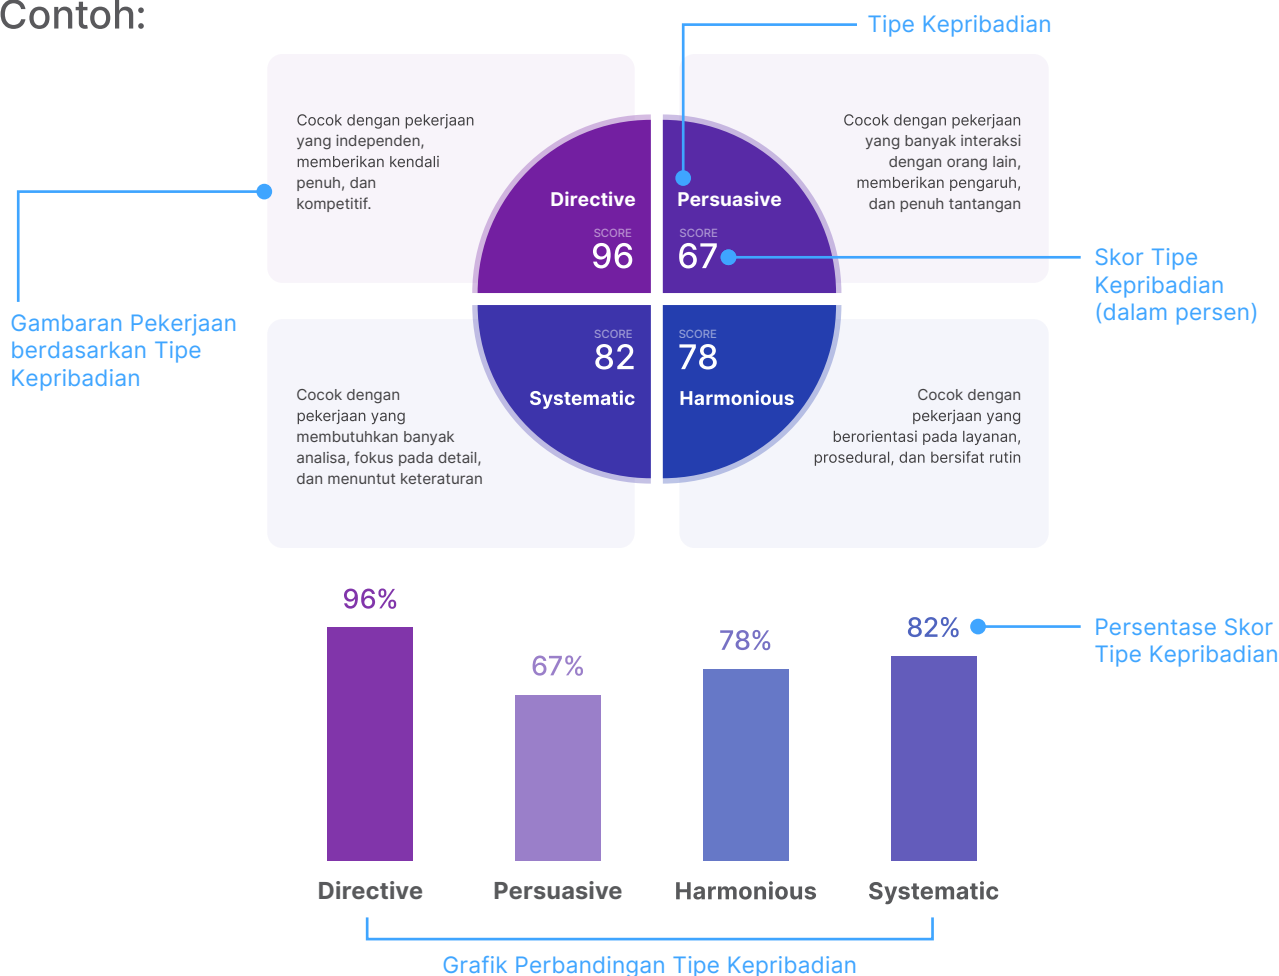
Contoh:

Tipe Kepribadian

Cocok dengan pekerjaan yang independen, memberikan kendali penuh, dan kompetitif.

Directive
SCORE
96

Persuasive
SCORE
67

Cocok dengan pekerjaan yang banyak interaksi dengan orang lain, memberikan pengaruh, dan penuh tantangan

Gambaran Pekerjaan berdasarkan Tipe Kepribadian

Skor Tipe Kepribadian (dalam persen)

SCORE
82
Systematic

SCORE
78
Harmonious

Cocok dengan pekerjaan yang membutuhkan banyak analisa, fokus pada detail, dan menuntut keteraturan

Cocok dengan pekerjaan yang berorientasi pada layanan, prosedural, dan bersifat rutin

96%
67%
78%
82%

Persentase Skor Tipe Kepribadian

Directive
Persuasive
Harmonious
Systematic

Grafik Perbandingan Tipe Kepribadian